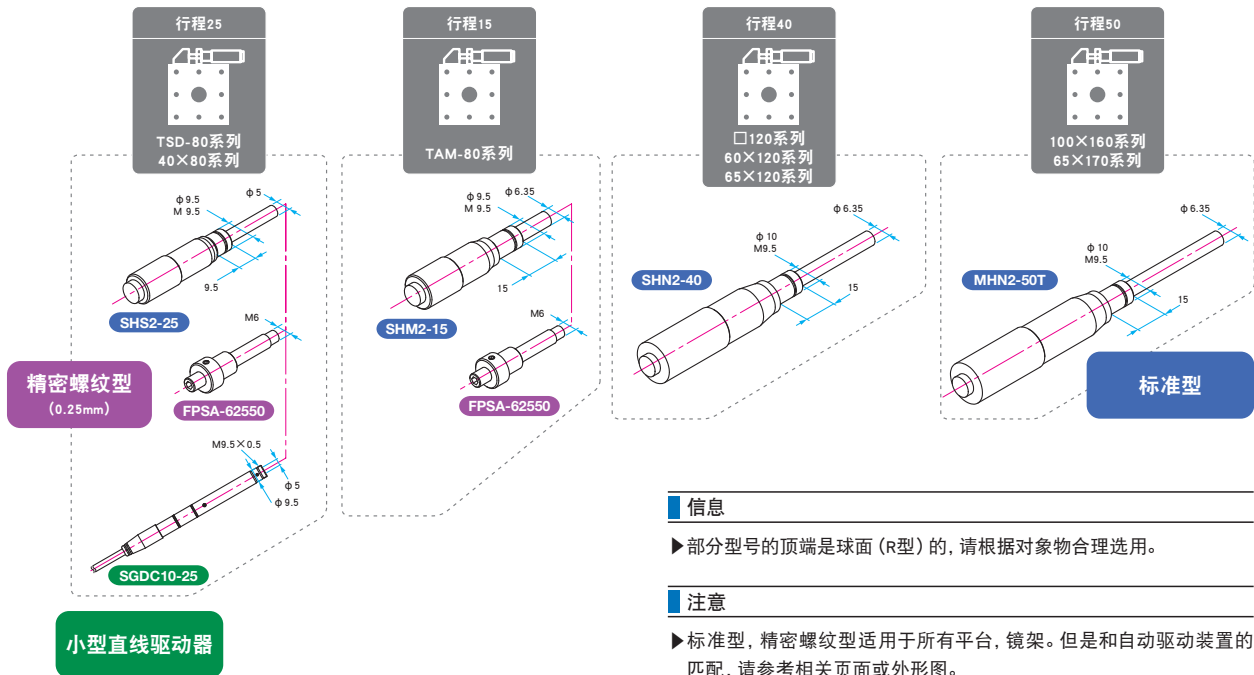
行程25

TSD-80系列
40×80系列

φ9.5
M 9.5

φ5

9.5

SHS2-25

M6

FPSA-62550

M9.5×0.5

φ5
φ9.5

SGDC10-25

精密螺纹型
(0.25mm)

小型直线驱动器

行程15

TAM-80系列

φ9.5
M 9.5

φ6.35

15

SHM2-15

M6

FPSA-62550

行程40

□120系列
60×120系列
65×120系列

φ6.35

φ10
M9.5

15

SHN2-40

行程50

100×160系列
65×170系列

φ6.35

φ10
M9.5

15

MHN2-50T

标准型

信息

▶部分型号的顶端是球面(R型)的,请根据对象物合理选用。

注意

▶标准型,精密螺纹型适用于所有平台,镜架。但是和自动驱动装置的匹配,请参考相关页面或外形图。